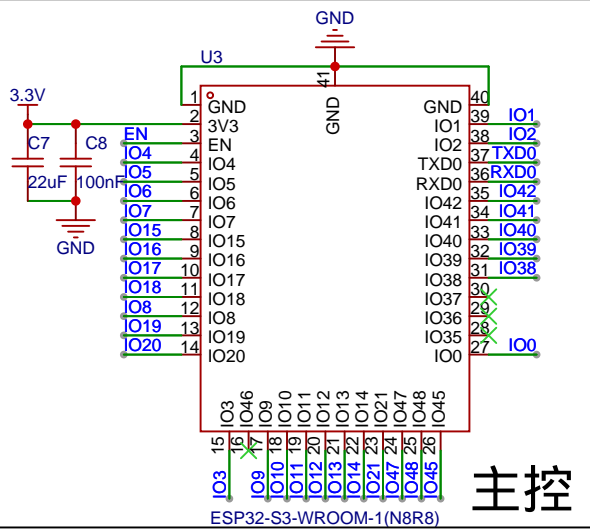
GND

U3

41
GND

3.3V

C7

C8

22uF

100nF

GND

1 GND
2 3V3
3 EN
4 IO4
5 IO5
6 IO6
7 IO7
8 IO15
9 IO16
10 IO17
11 IO18
12 IO8
13 IO19
14 IO20

EN
IO4
IO5
IO6
IO7
IO15
IO16
IO17
IO18
IO8
IO19
IO20

GND 40
IO1 39
IO2 38
TXD0 37
RXD0 36
IO42 35
IO41 34
IO40 33
IO39 32
IO38 31
IO37 30
IO36 29
IO35 28
IO0 27

IO1
IO2
TXD0
RXD0
IO42
IO41
IO40
IO39
IO38
IO0

IO3 IO46 IO9 IO10 IO11 IO12 IO13 IO14 IO21 IO47 IO48 IO45
15 16 17 18 19 20 21 22 23 24 25 26

IO3 IO9 IO10 IO11 IO12 IO13 IO14 IO21 IO47 IO48 IO45

主控

ESP32-S3-WROOM-1(N8R8)